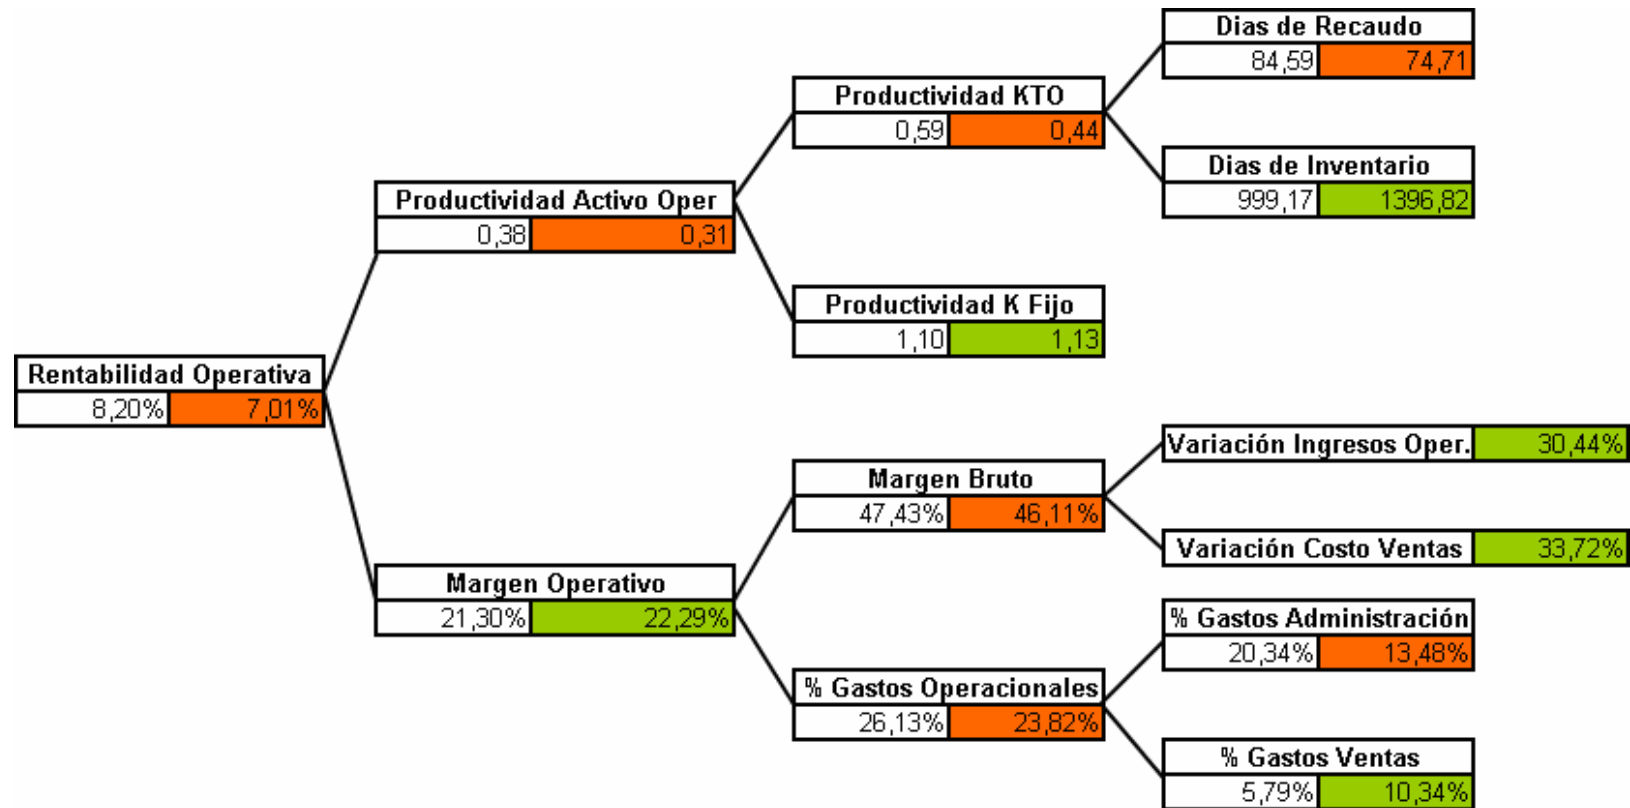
Rentabilidad Operativa
8,20% 7,01%

Productividad Activo Oper
0,38 0,31

Productividad KTO
0,59 0,44

Dias de Recaudo
84,59 74,71

Dias de Inventario
999,17 1396,82

Productividad K Fijo
1,10 1,13

Margen Operativo
21,30% 22,29%

Margen Bruto
47,43% 46,11%

Variación Ingresos Oper. 30,44%

Variación Costo Ventas 33,72%

% Gastos Operacionales
26,13% 23,82%

% Gastos Administración
20,34% 13,48%

% Gastos Ventas
5,79% 10,34%